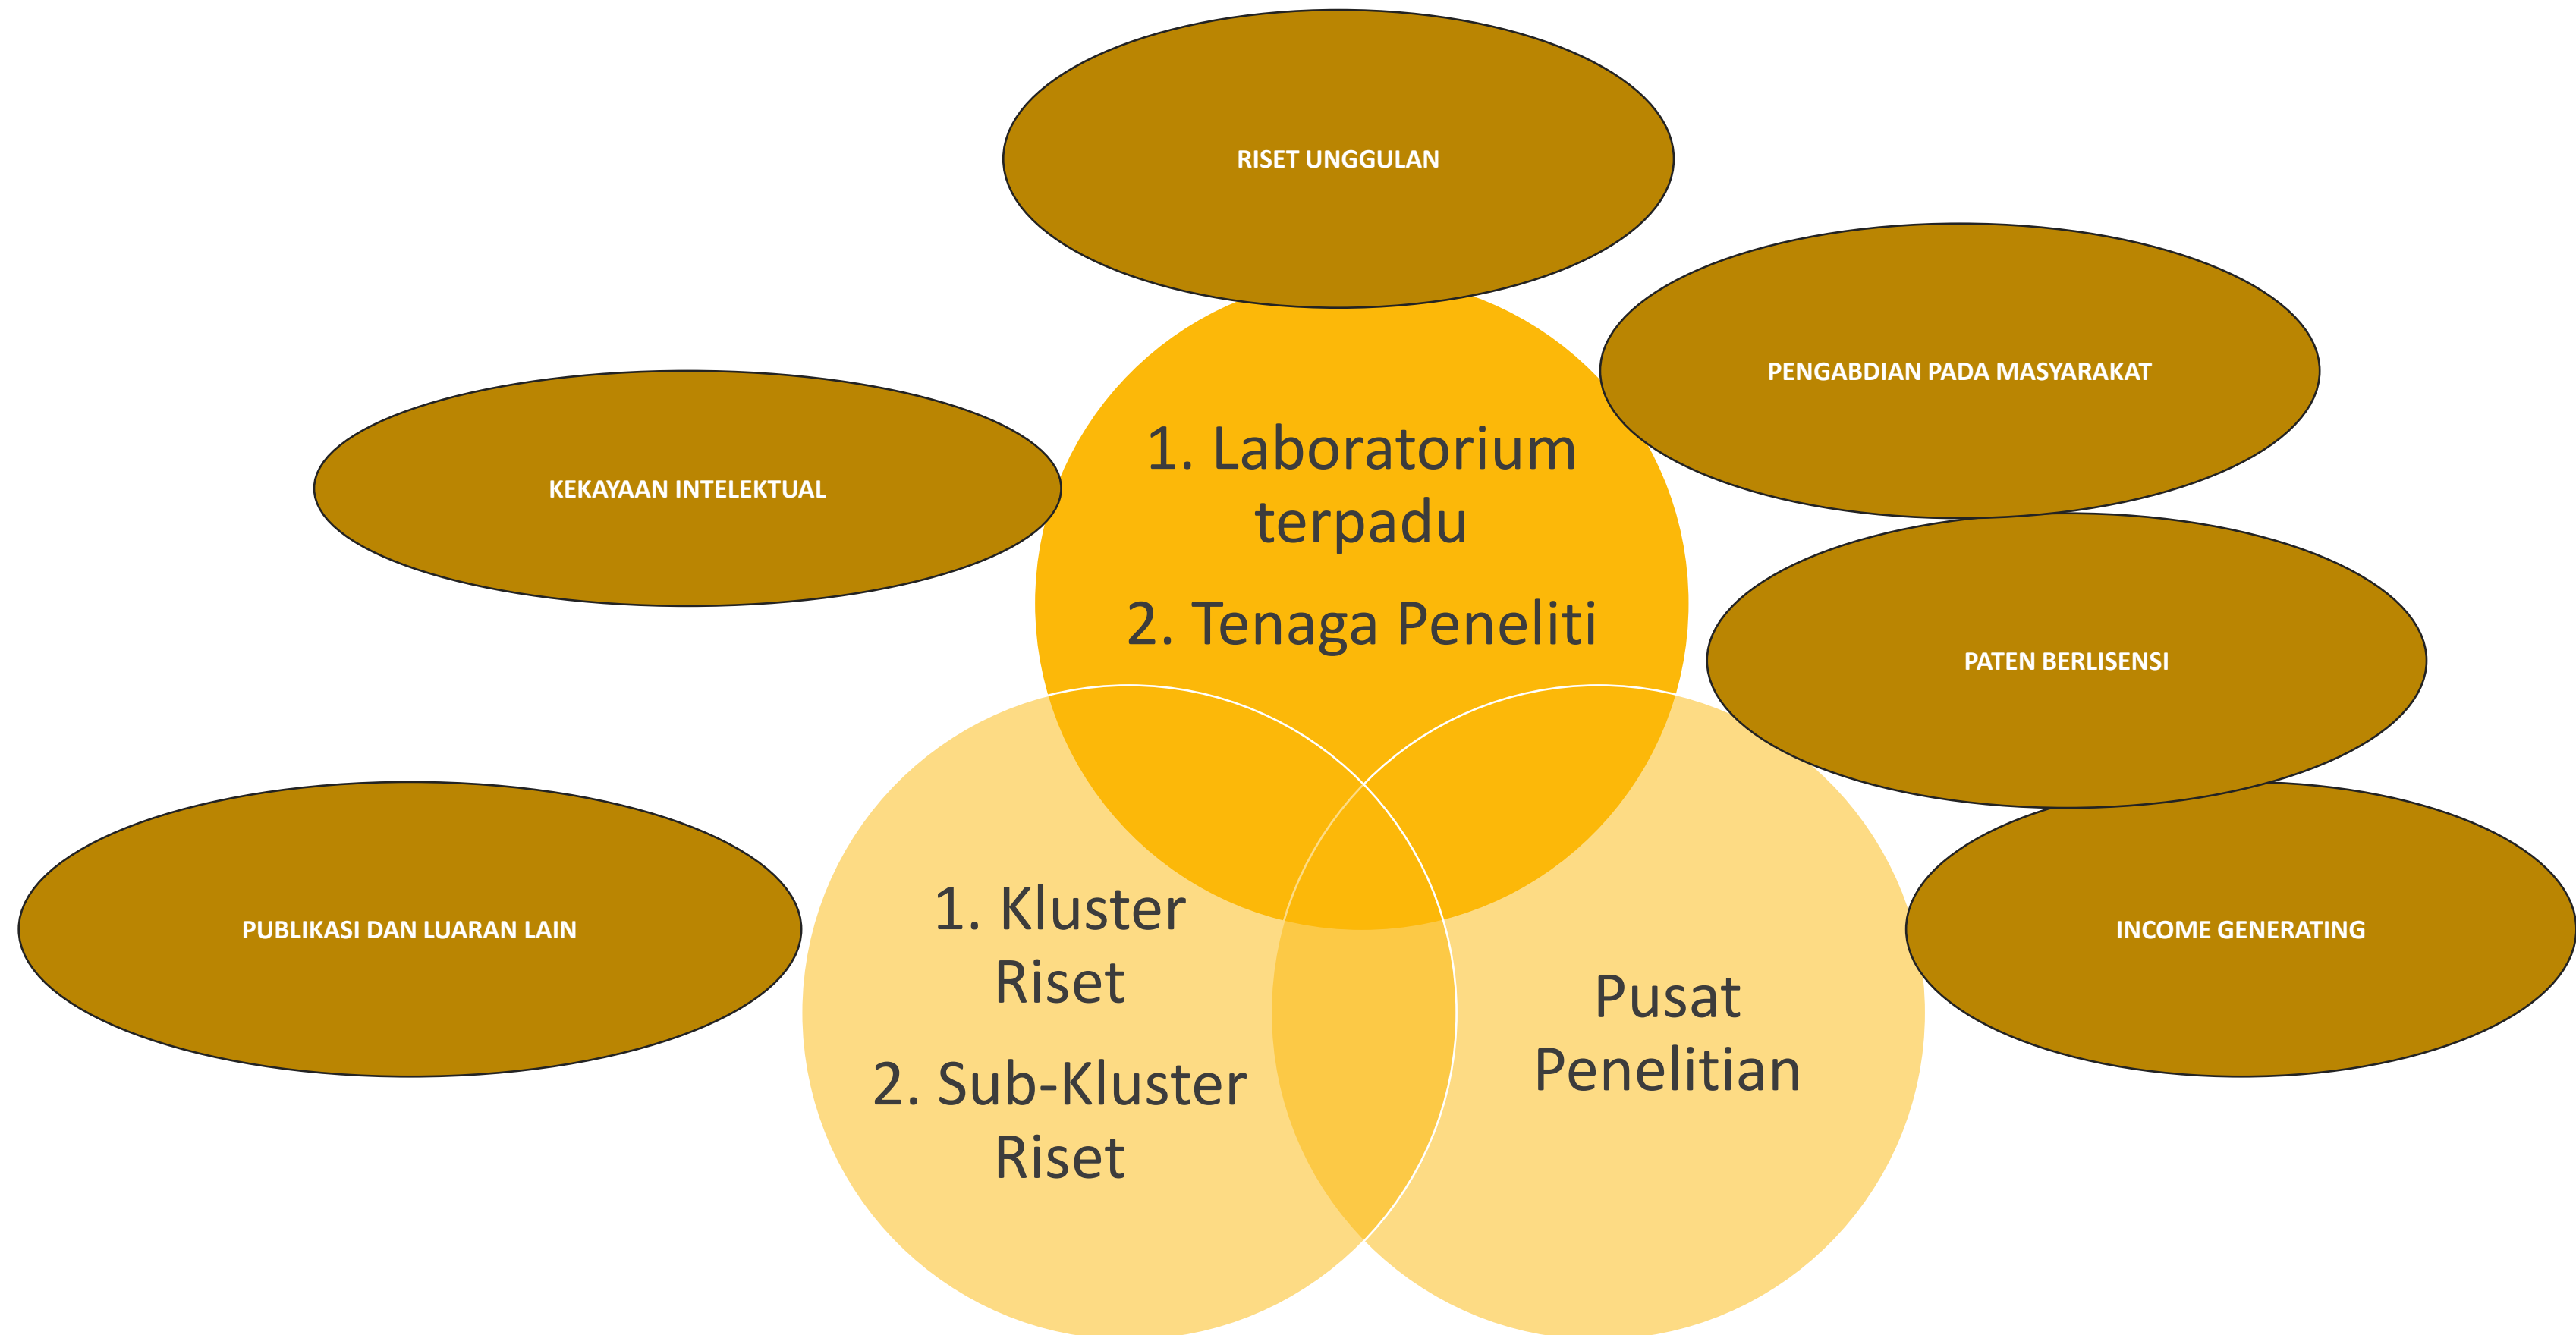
RISET UNGGULAN

PENGABDIAN PADA MASYARAKAT

KEKAYAAN INTELEKTUAL

1. Laboratorium terpadu

2. Tenaga Peneliti

PATEN BERLISENSI

PUBLIKASI DAN LUARAN LAIN

INCOME GENERATING

1. Kluster Riset

2. Sub-Kluster Riset

Pusat Penelitian